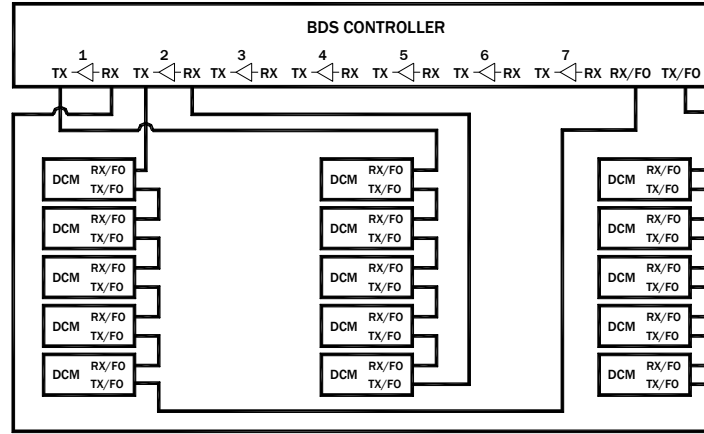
BDS CONTROLLER

1 TX RX 2 TX RX 3 TX RX 4 TX RX 5 TX RX 6 TX RX 7 TX RX RX/FO TX/FO

DCM RX/FO TX/FO
DCM RX/FO TX/FO
DCM RX/FO TX/FO
DCM RX/FO TX/FO
DCM RX/FO TX/FO

DCM RX/FO TX/FO
DCM RX/FO TX/FO
DCM RX/FO TX/FO
DCM RX/FO TX/FO
DCM RX/FO TX/FO

DCM RX/FO TX/FO
DCM RX/FO TX/FO
DCM RX/FO TX/FO
DCM RX/FO TX/FO
DCM RX/FO TX/FO